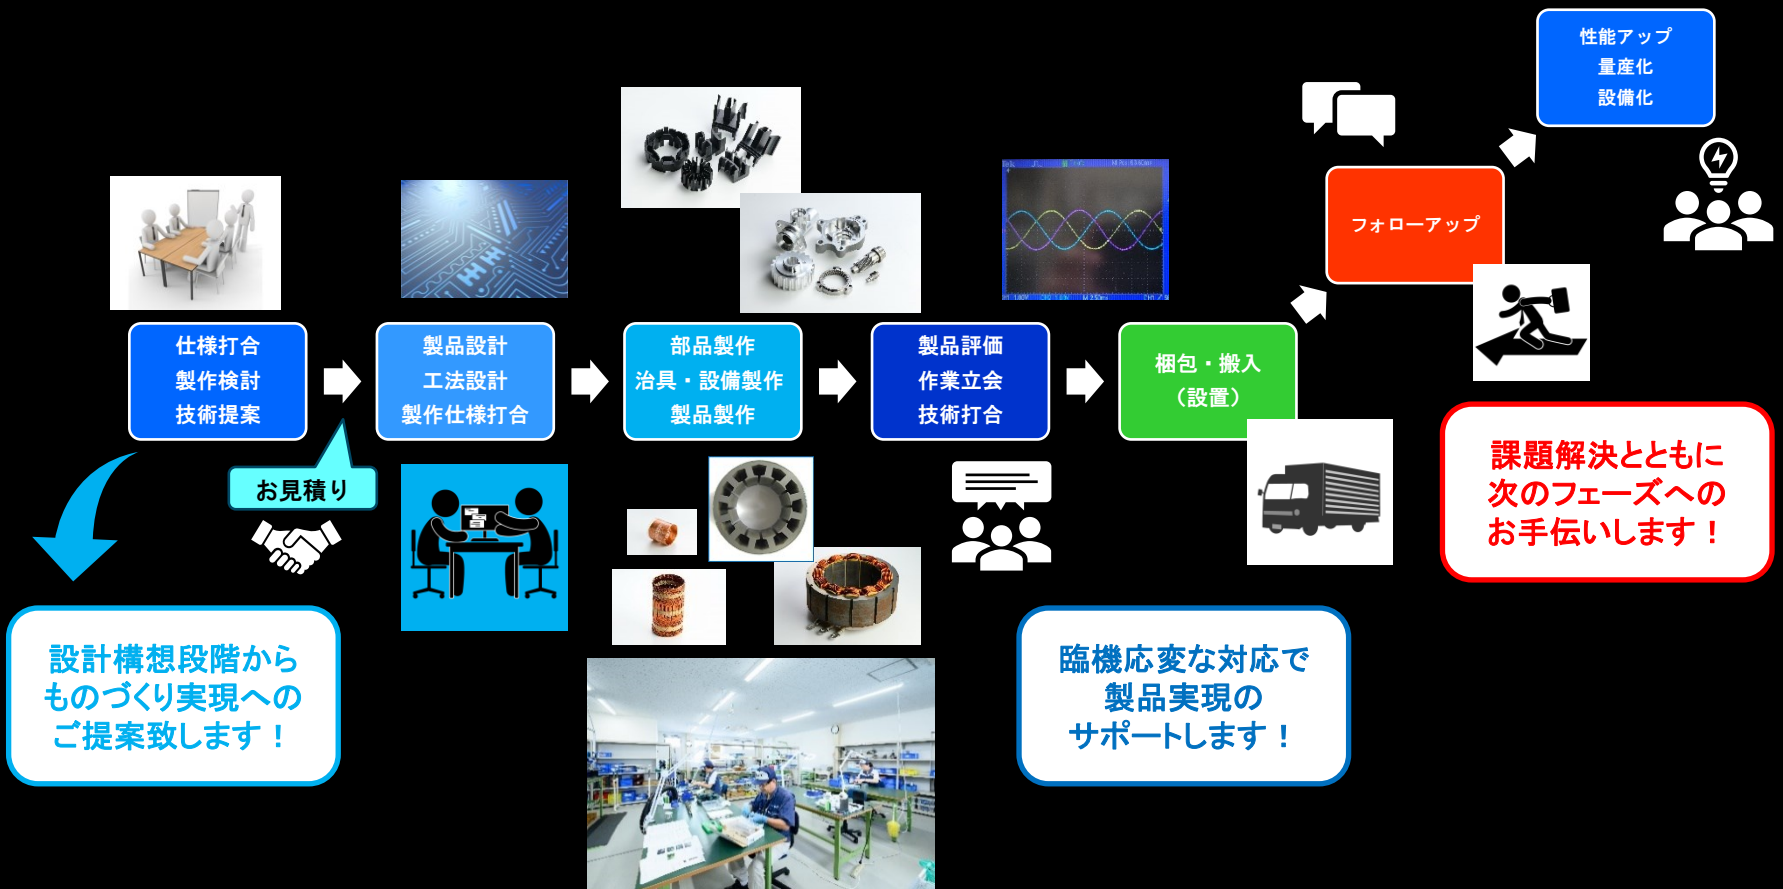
性能アップ
量産化
設備化

フォローアップ

仕様打合
製作検討
技術提案

製品設計
工法設計
製作仕様打合

部品製作
治具・設備製作
製品製作

製品評価
作業立会
技術打合

梱包・搬入
（設置）

お見積り

課題解決とともに
次のフェーズへの
お手伝いします！

設計構想段階から
ものづくり実現への
ご提案致します！

臨機応変な対応で
製品実現の
サポートします！